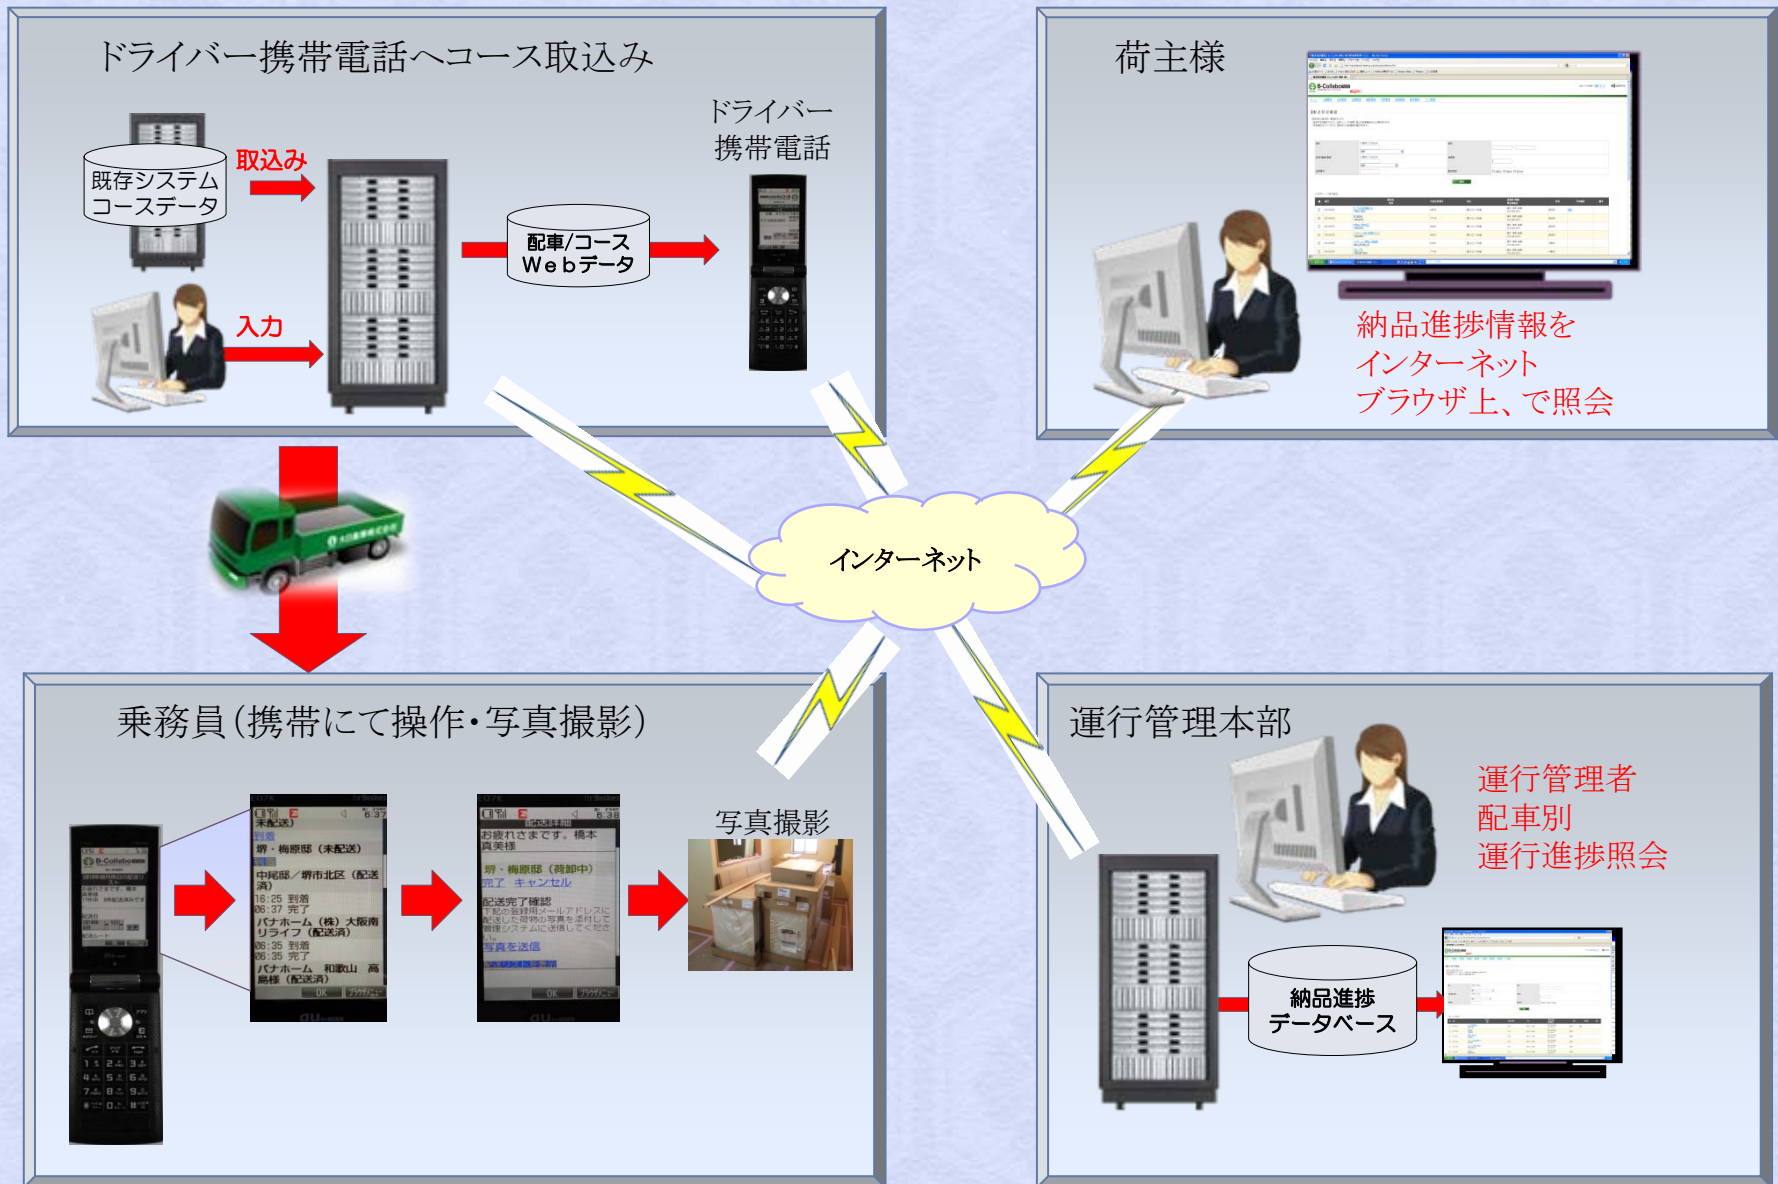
ドライバー携帯電話へコース取込み

既存システム
コースデータ

取込み

入力

配車/コース
Webデータ

ドライバー
携帯電話

荷主様

納品進捗情報を
インターネット
ブラウザ上、で照会

インターネット

乗務員(携帯にて操作・写真撮影)

未配送
到着
堺・梅原部(未配送)
中尾部／堺市北区(配送済)
16:25 到着
06:37 完了
パナホーム(株)大阪南リライフ(配送済)
06:35 到着
06:35 完了
パナホーム 和歌山 高島様(配送済)
OK

お疲れさまです。橋本真美様
堺・梅原部(荷卸中)
完了 キャンセル
配送完了確認
写真を送信
OK

写真撮影

運行管理本部

運行管理者
配車別
運行進捗照会

納品進捗
データベース